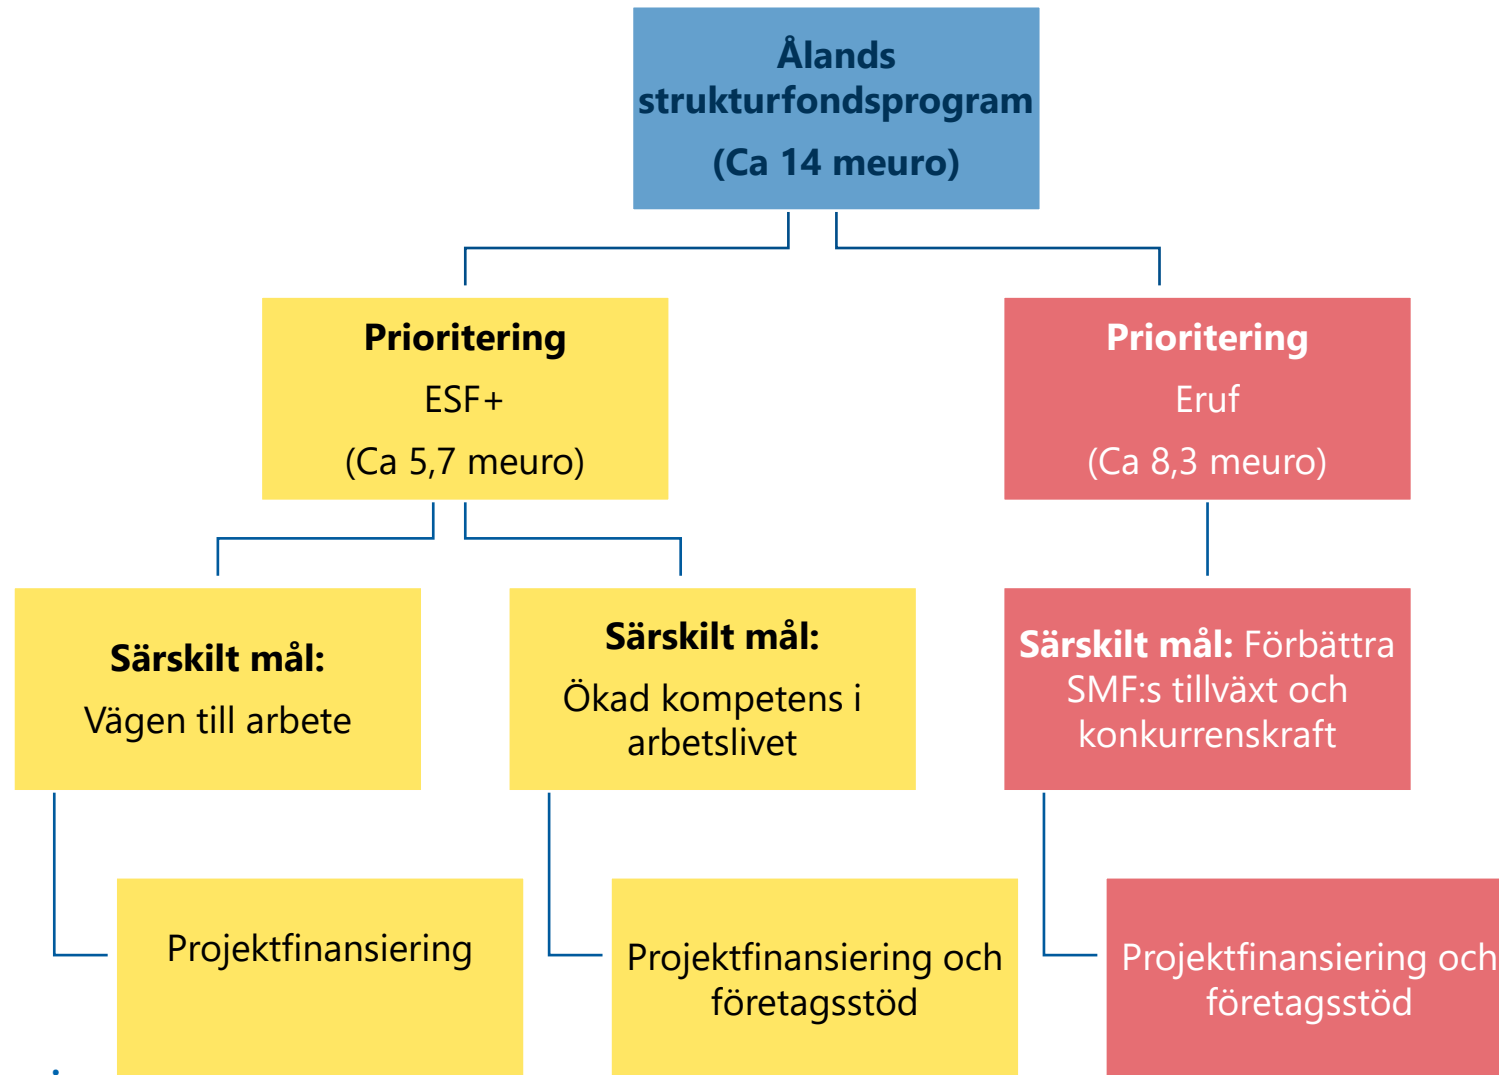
Ålands strukturfondsprogram
(Ca 14 meuro)

Prioritering
ESF+
(Ca 5,7 meuro)

Prioritering
Eruf
(Ca 8,3 meuro)

Särskilt mål:
Vägen till arbete

Särskilt mål:
Ökad kompetens i arbetslivet

Särskilt mål: Förbättra SMF:s tillväxt och konkurrenskraft

Projektfinansiering

Projektfinansiering och företagsstöd

Projektfinansiering och företagsstöd